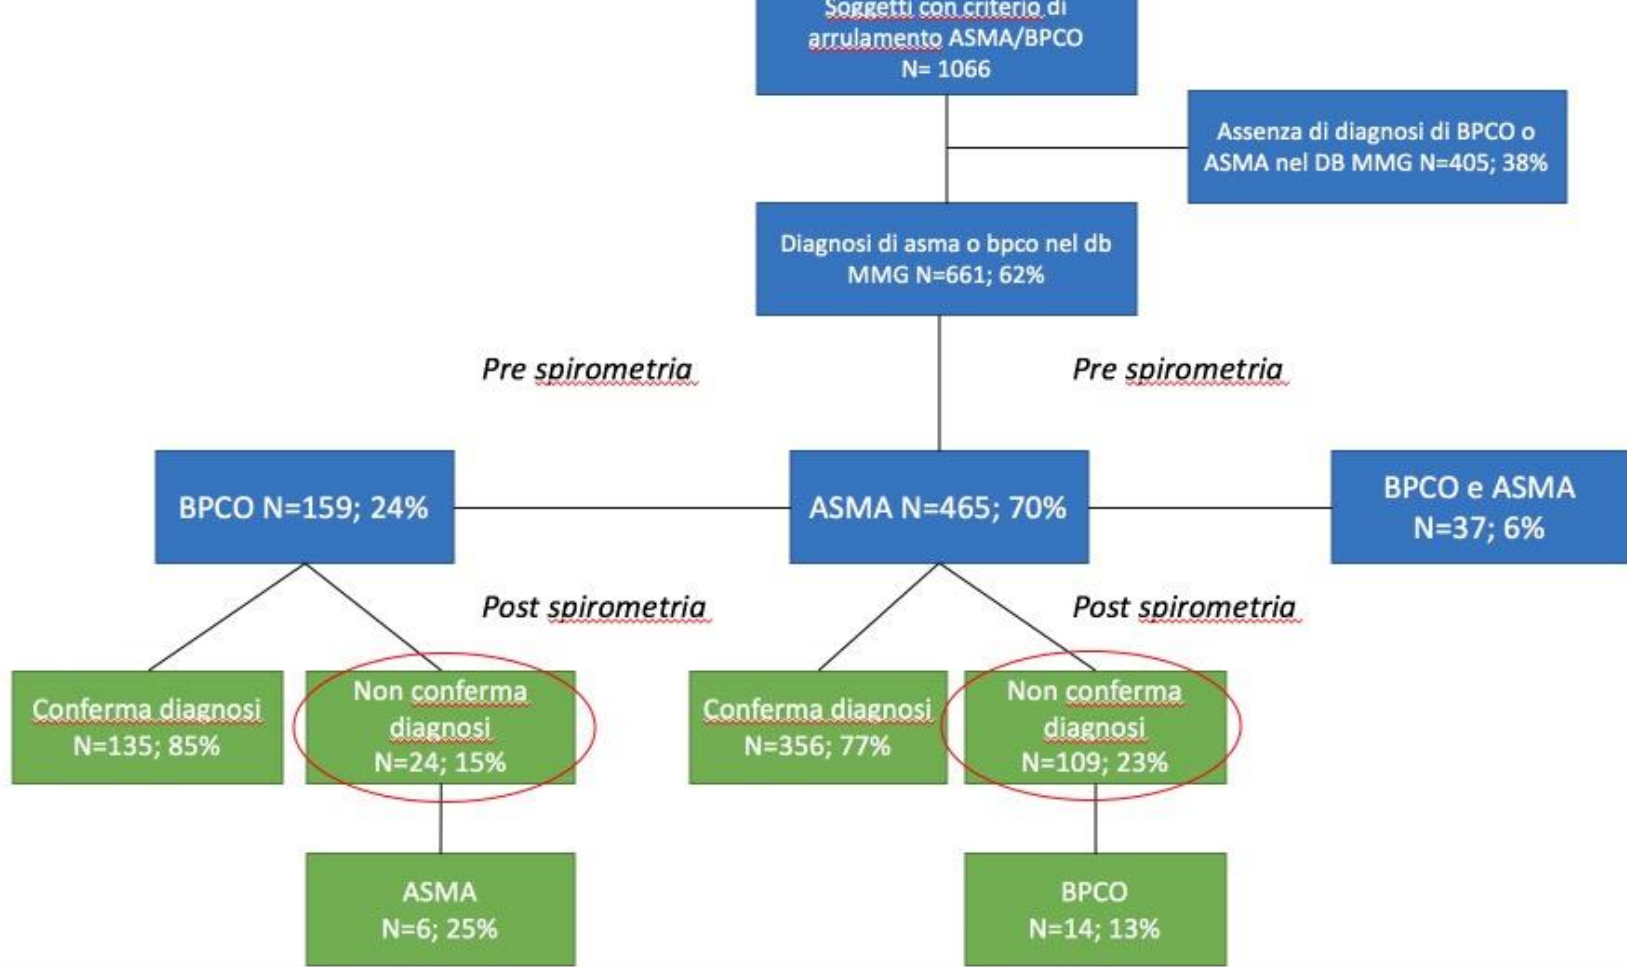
Soggetti con criterio di arrulamento ASMA/BPCO
N= 1066

Assenza di diagnosi di BPCO o ASMA nel DB MMG N=405; 38%

Diagnosi di asma o bpco nel db MMG N=661; 62%

*Pre spirometria*

*Pre spirometria*

BPCO N=159; 24%

ASMA N=465; 70%

BPCO e ASMA
N=37; 6%

*Post spirometria*

*Post spirometria*

Conferma diagnosi
N=135; 85%

Non conferma diagnosi
N=24; 15%

Conferma diagnosi
N=356; 77%

Non conferma diagnosi
N=109; 23%

ASMA
N=6; 25%

BPCO
N=14; 13%